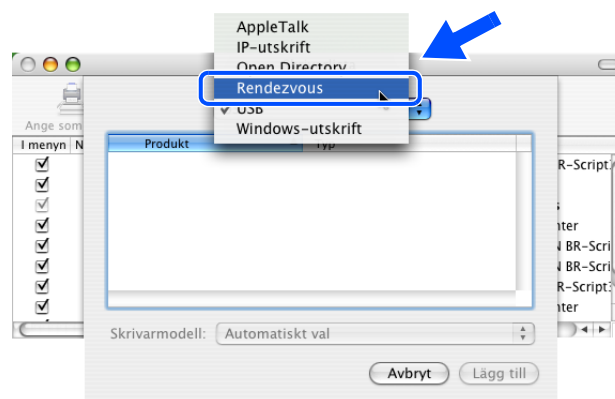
AppleTalk
IP-utskrift
Open Directory
Rendezvous
✓ USB
Windows-utskrift

Ange som
I menyn N

| Produkt | Typ |
|---|---|
| | |

BR-Script
s
nter
N BR-Scri
N BR-Scri
BR-Script
nter

Skrivarmodell: Automatiskt val

Avbryt
Lägg till